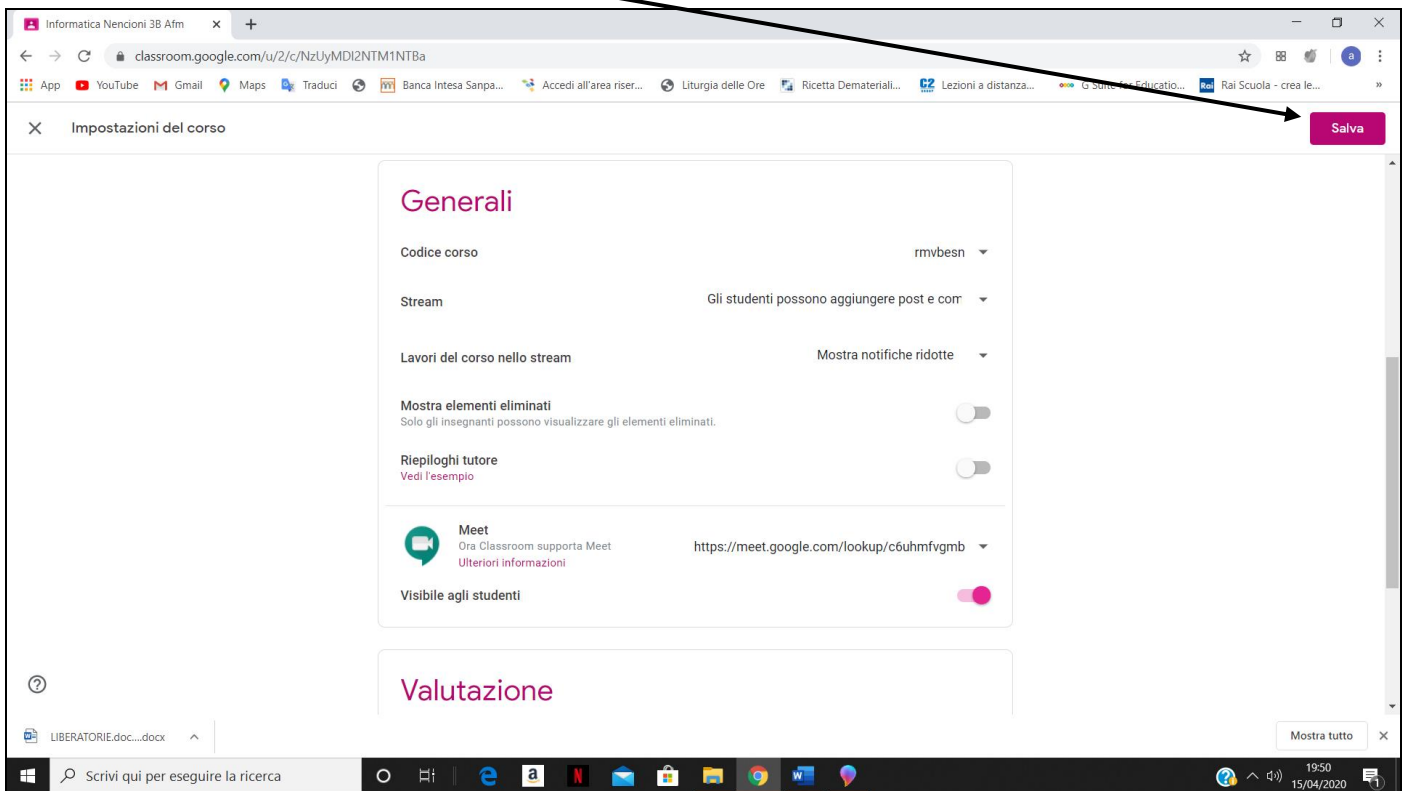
Informatica Nencioni 3B Afm ×
classroom.google.com/u/2/c/NzUyMDI2NTM1NTBa
App YouTube Gmail Maps Traduci Banca Intesa Sanpa... Accedi all'area riser... Liturgia delle Ore Ricetta Demateriali... Lezioni a distanza... G Suite for Educatio... Rai Scuola - crea le...

× Impostazioni del corso
Salva

Generali

Codice corso rmvbesn

Stream Gli studenti possono aggiungere post e com

Lavori del corso nello stream Mostra notifiche ridotte

Mostra elementi eliminati
Solo gli insegnanti possono visualizzare gli elementi eliminati.

Riepiloghi tutore
Vedi l'esempio

Meet
Ora Classroom supporta Meet
Ulteriori informazioni
https://meet.google.com/lookup/c6uhmfvgmb

Visibile agli studenti

Valutazione

LIBERATORIE.doc....docx
Mostra tutto ×

Scrivi qui per eseguire la ricerca
19:50
15/04/2020